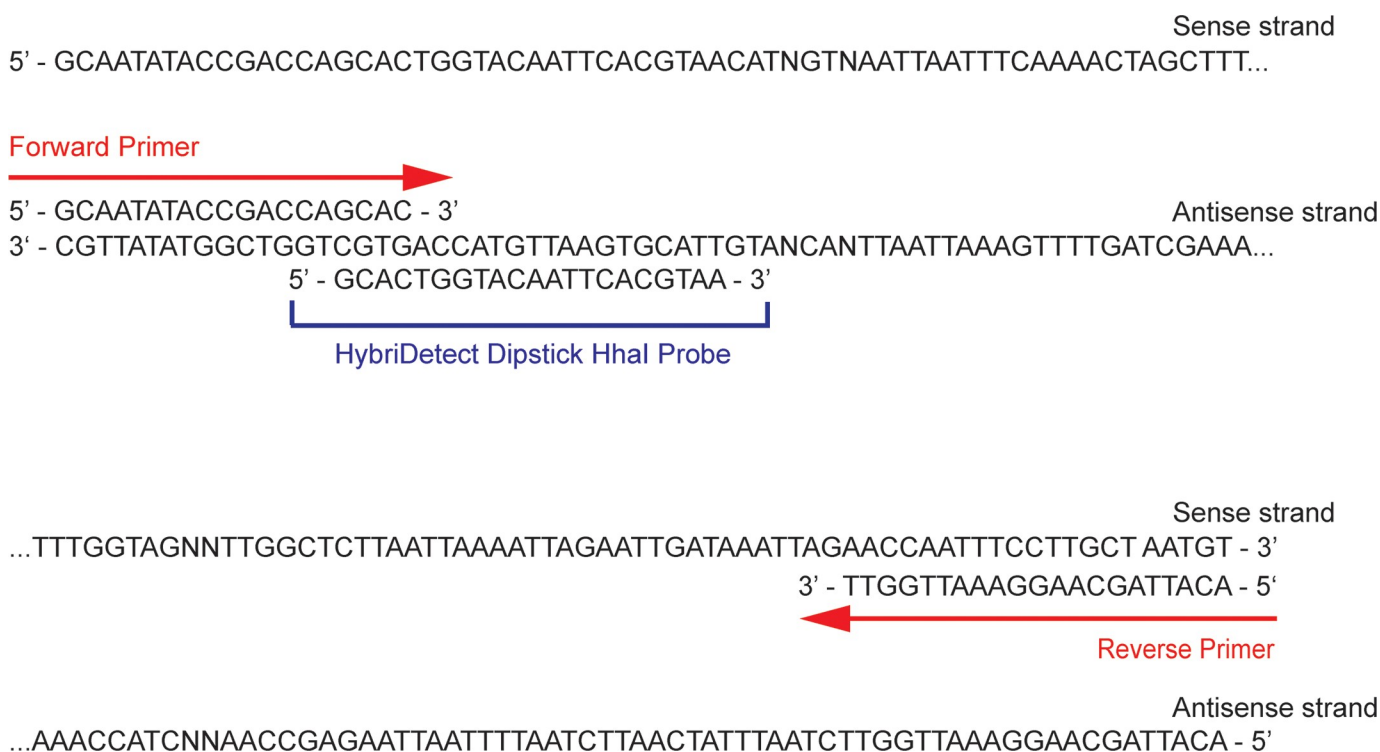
Sense strand
5’ - GCAATATACCGACCAGCACTGGTACAATTCACGTAACATNGTNAATTAATTTCAAAACTAGCTTT...

Forward Primer
5’ - GCAATATACCGACCAGCAC - 3’

Antisense strand
3‘ - CGTTATATGGCTGGTCGTGACCATGTTAAGTGCATTGTANCANTTAATTAAAGTTTTGATCGAAA...
5’ - GCACTGGTACAATTCACGTAA - 3’

HybriDetect Dipstick HhaI Probe

Sense strand
...TTTGGTAGNNTTGGCTCTTAATTAAAATTAGAATTGATAAATTAGAACCAATTTCCTTGCT AATGT - 3’
3’ - TTGGTTAAAGGAACGATTACA - 5‘

Reverse Primer

Antisense strand
...AAACCATCNNAACCGAGAATTAATTTTAATCTTAACTATTTAATCTTGGTTAAAGGAACGATTACA - 5’